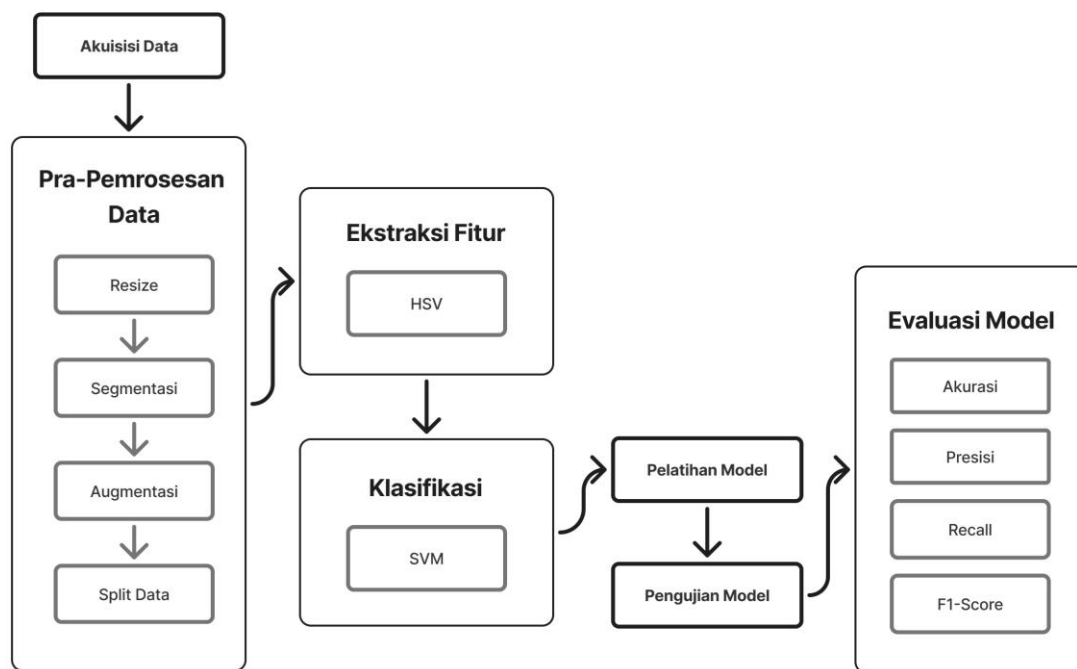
Akuisisi Data

Pra-Pemrosesan Data

Resize

Segmentasi

Augmentasi

Split Data

Ekstraksi Fitur

HSV

Klasifikasi

SVM

Pelatihan Model

Pengujian Model

Evaluasi Model

Akurasi

Presisi

Recall

F1-Score